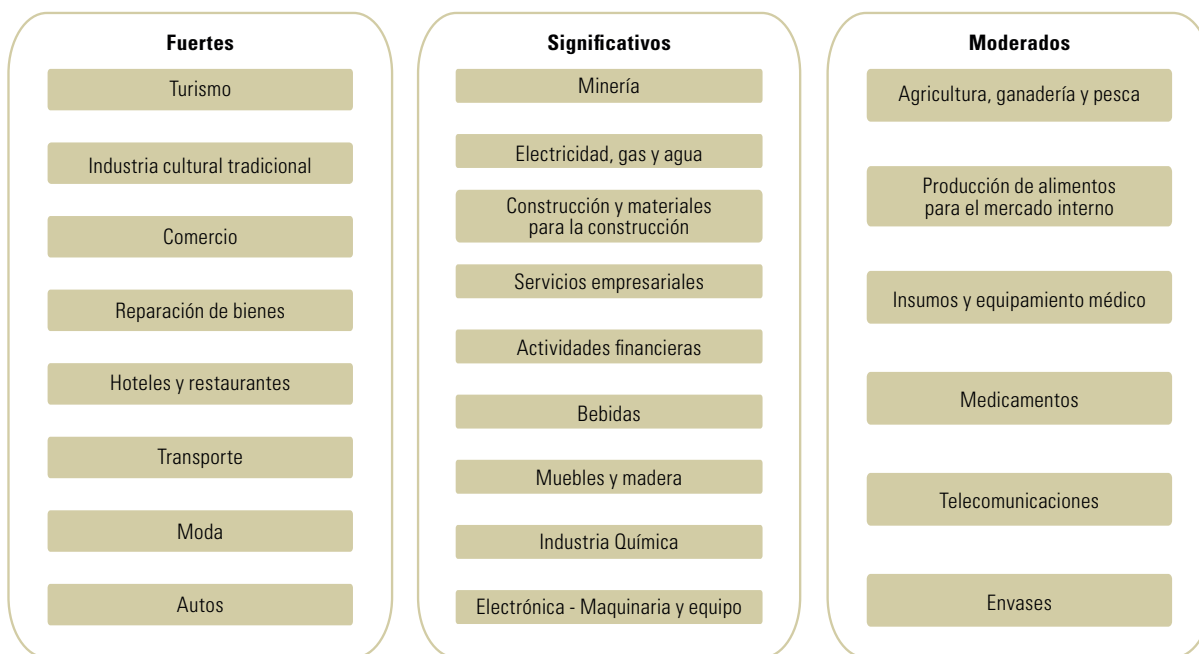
Fuertes

Turismo

Industria cultural tradicional

Comercio

Reparación de bienes

Hoteles y restaurantes

Transporte

Moda

Autos

Significativos

Minería

Electricidad, gas y agua

Construcción y materiales para la construcción

Servicios empresariales

Actividades financieras

Bebidas

Muebles y madera

Industria Química

Electrónica - Maquinaria y equipo

Moderados

Agricultura, ganadería y pesca

Producción de alimentos para el mercado interno

Insumos y equipamiento médico

Medicamentos

Telecomunicaciones

Envases